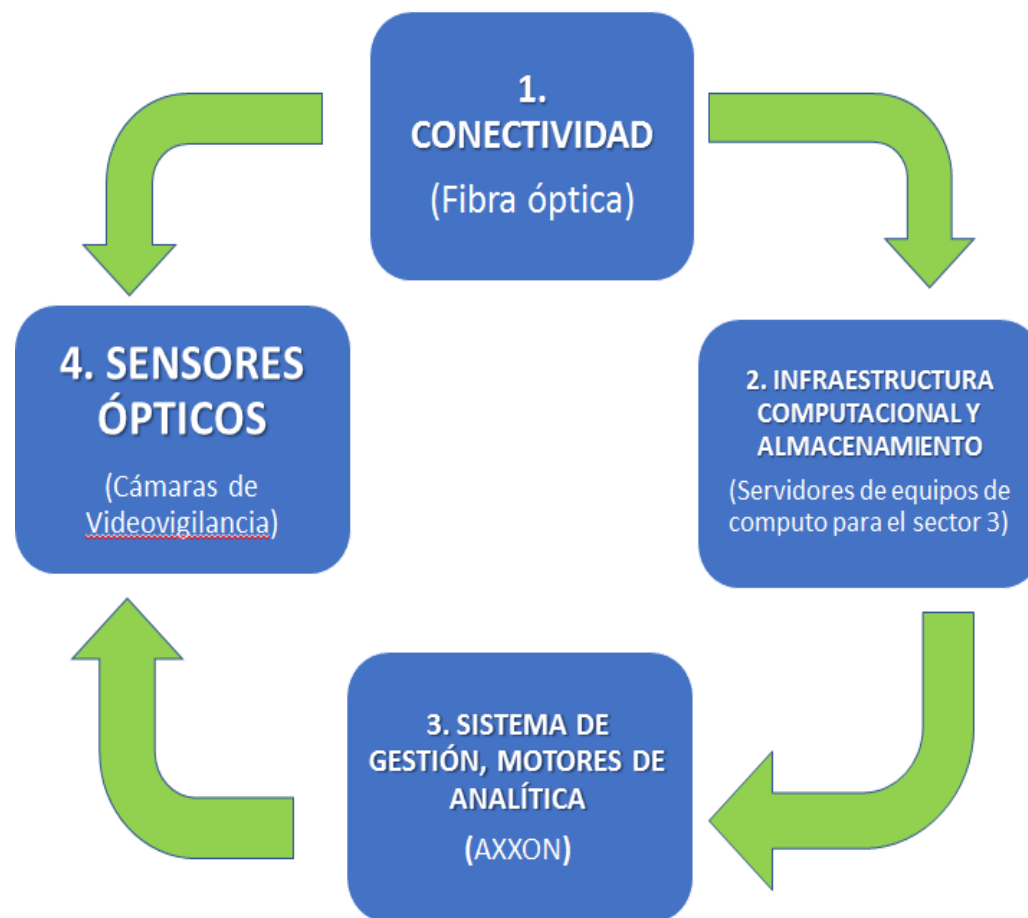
1. CONECTIVIDAD

(Fibra óptica)

2. INFRAESTRUCTURA COMPUTACIONAL Y ALMACENAMIENTO

(Servidores de equipos de computo para el sector 3)

3. SISTEMA DE GESTIÓN, MOTORES DE ANALÍTICA

(AXXON)

4. SENSORES ÓPTICOS

(Cámaras de Videovigilancia)